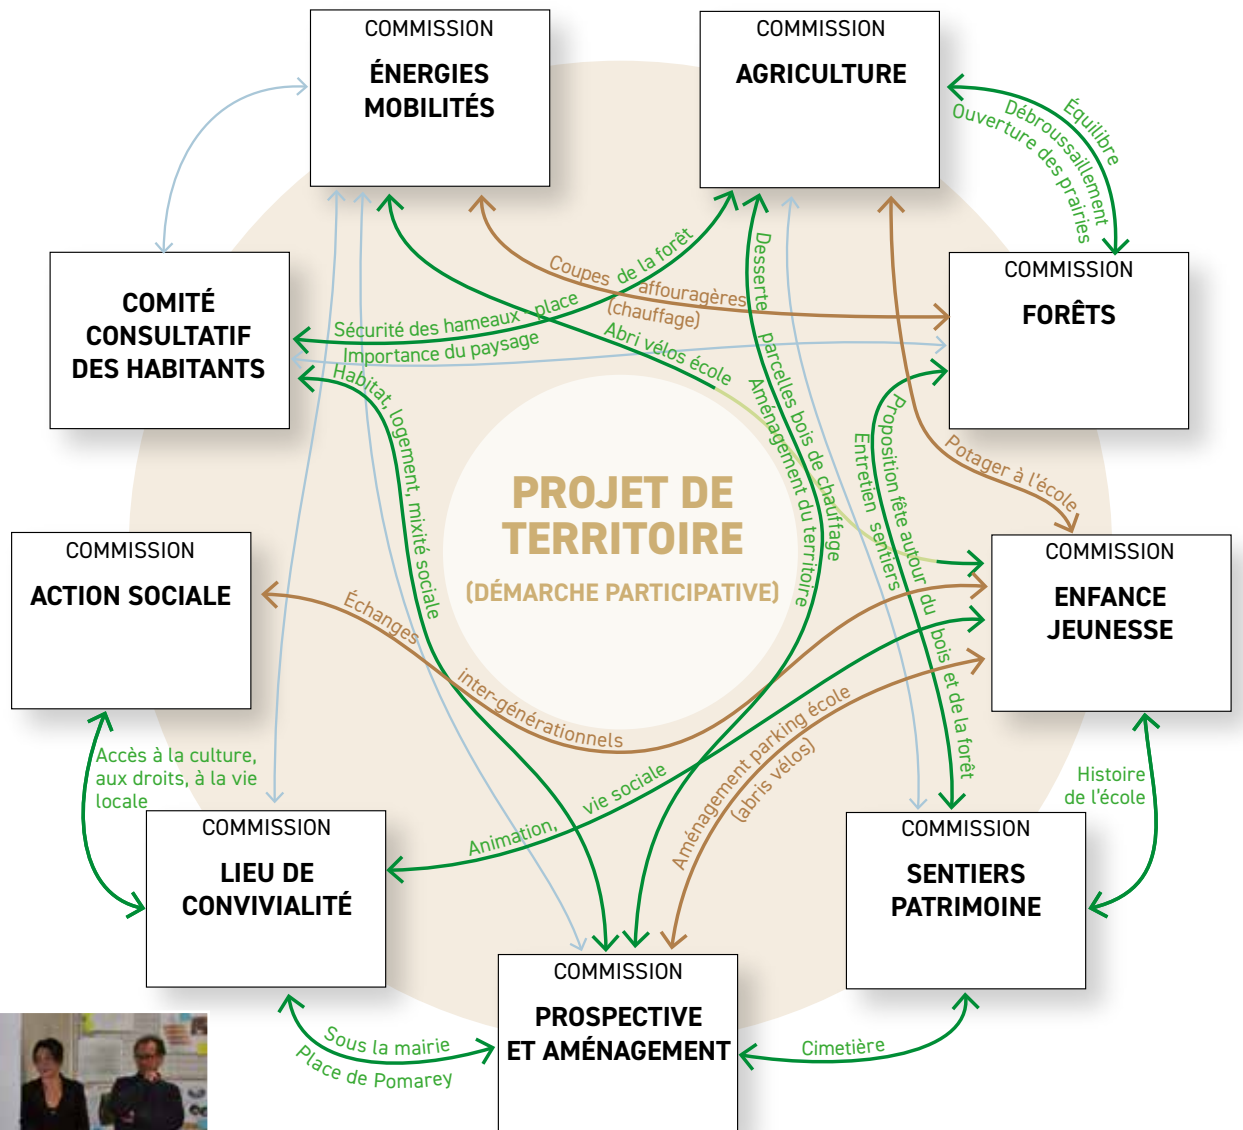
COMMISSION
ÉNERGIES MOBILITÉS

COMMISSION
AGRICULTURE

Équilibre
Débroussaillement
Ouverture des prairies

COMMISSION
FORÊTS

COMITÉ CONSULTATIF DES HABITANTS

Coupes de la forêt
affouragères
(chauffage)
Sécurité des hameaux - place
Importance du paysage
Abri vélos école
Habitat, logement, mixité sociale
Desserte parcelles bois de chauffage
Aménagement du territoire
Entretien sentiers
Proposition fête autour du bois et de la forêt
Potager à l'école

PROJET DE TERRITOIRE
(DÉMARCHE PARTICIPATIVE)

COMMISSION
ACTION SOCIALE

COMMISSION
ENFANCE JEUNESSE

Échanges inter-générationnels

Accès à la culture, aux droits, à la vie locale

Animation, vie sociale
Aménagement parking école
(abris vélos)

Histoire de l'école

COMMISSION
LIEU DE CONVIVIALITÉ

COMMISSION
SENTIERS PATRIMOINE

COMMISSION
PROSPECTIVE ET AMÉNAGEMENT

Sous la mairie
Place de Pomarey

Cimetière